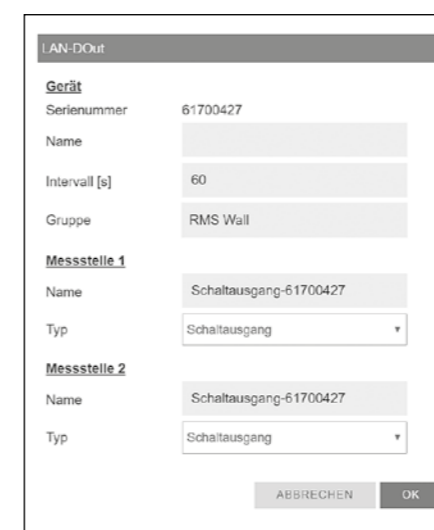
LAN-DOut

Gerät

Seriennummer 61700427

Name

Intervall [s] 60

Gruppe RMS Wall

Messstelle 1

Name Schaltausgang-61700427

Typ Schaltausgang ▾

Messstelle 2

Name Schaltausgang-61700427

Typ Schaltausgang ▾

ABBRECHEN OK